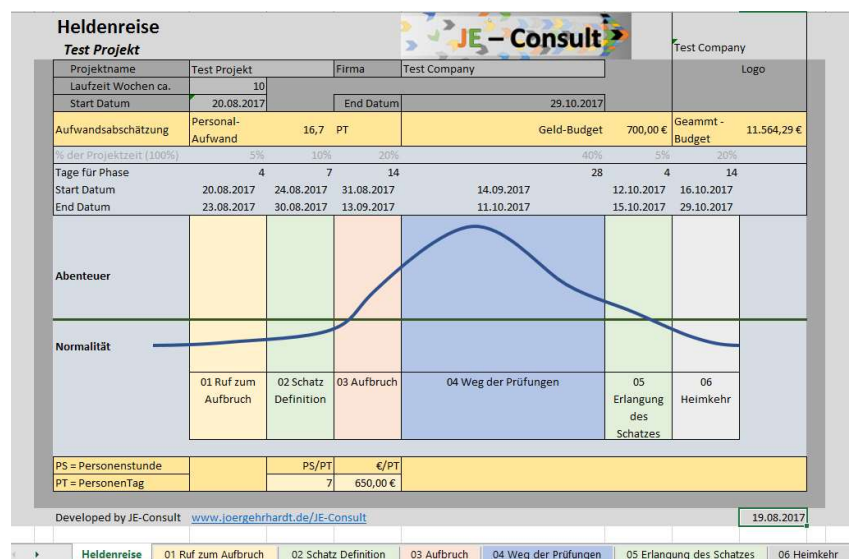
Heldenreise
Test Projekt

JE – Consult

Test Company

| Projektname | Test Projekt | Firma | Test Company | | | Logo |
|---|---|---|---|---|---|---|
| Laufzeit Wochen ca. | 10 | | | | | |
| Start Datum | 20.08.2017 | End Datum | 29.10.2017 | | | |
| Aufwandsabschätzung | Personal-Aufwand 16,7 | PT | Geld-Budget | 700,00 € | Geammt-Budget | 11.564,29 € |
| % der Projektzeit (100%) | 5% | 10% | 20% | 40% | 5% | 20% |
| Tage für Phase | 4 | 7 | 14 | 28 | 4 | 14 |
| Start Datum | 20.08.2017 | 24.08.2017 | 31.08.2017 | 14.09.2017 | 12.10.2017 | 16.10.2017 |
| End Datum | 23.08.2017 | 30.08.2017 | 13.09.2017 | 11.10.2017 | 15.10.2017 | 29.10.2017 |

Abenteuer

Normalität

01 Ruf zum Aufbruch | 02 Schatz Definition | 03 Aufbruch | 04 Weg der Prüfungen | 05 Erlangung des Schatzes | 06 Heimkehr

| PS = Personenstunde | | PS/PT | €/PT |
|---|---|---|---|
| PT = PersonenTag | | 7 | 650,00 € |

Developed by JE-Consult www.joergehrhardt.de/JE-Consult 19.08.2017

Heldenreise | 01 Ruf zum Aufbruch | 02 Schatz Definition | 03 Aufbruch | 04 Weg der Prüfungen | 05 Erlangung des Schatzes | 06 Heimkehr